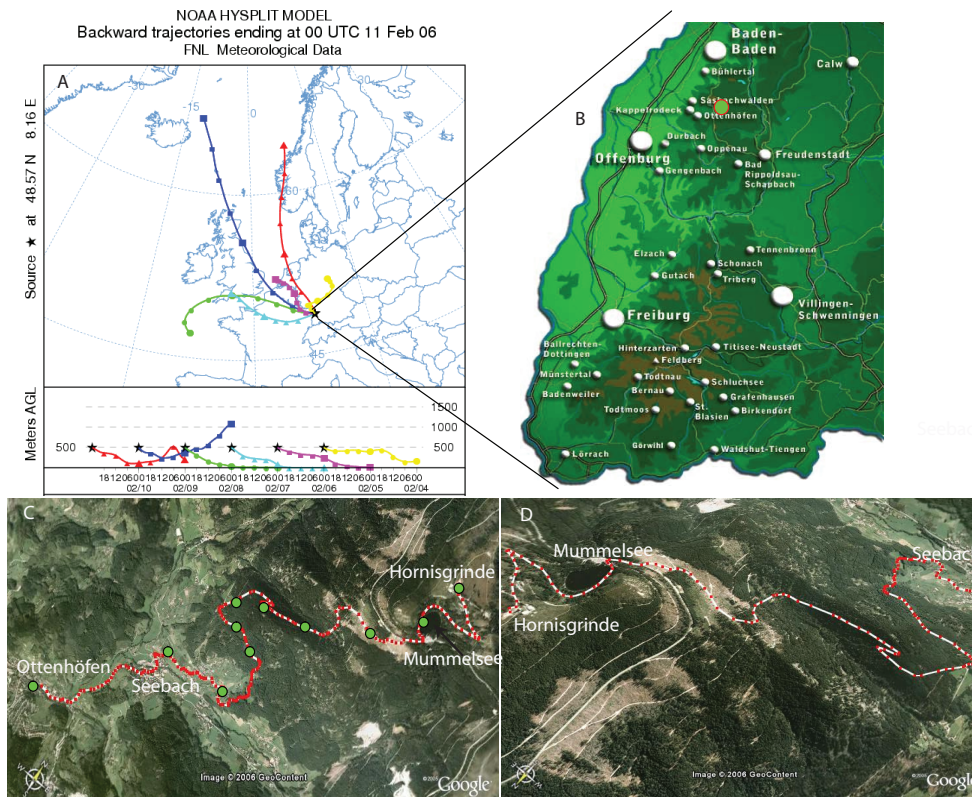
NOAA HYSPLIT MODEL
Backward trajectories ending at 00 UTC 11 Feb 06
FNL Meteorological Data

A

Source ★ at 48.57 N 8.16 E

-30
-15
0
60
45

Meters AGL
1500
1000
500
500

18 12 06 00 18 12 06 00 18 12 06 00 18 12 06 00 18 12 06 00 18 12 06 00 18 12 06 00
02/10 02/09 02/08 02/07 02/06 02/05 02/04

B

Baden-Baden
Bühlertal
Calw
Kappelrodeck
Sasbachwalden
Ottenhöfen
Durbach
Offenburg
Oppenau
Freudenstadt
Gengenbach
Bad Rippoldsau-Schapbach
Tennenbronn
Elzach
Schonach
Gutach
Triberg
Villingen-Schwenningen
Freiburg
Ballrechten-Dottingen
Hinterzarten
Titisee-Neustadt
Feldberg
Münstertal
Todtnau
Schluchsee
Bernau
Grafenhausen
Badenweiler
Todtmoos
St. Blasien
Birkendorf
Görwihl
Lörrach
Waldshut-Tiengen

Seebach

C

Hornisgrinde
Ottenhöfen
Seebach
Mummelsee
Image © 2006 GeoContent
Google

D

Mummelsee
Seebach
Hornisgrinde
Image © 2006 GeoContent
Google